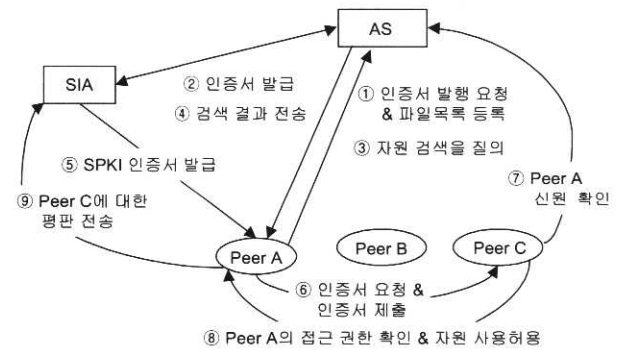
AS

SIA

② 인증서 발급

④ 검색 결과 전송

① 인증서 발행 요청 & 파일목록 등록

③ 자원 검색을 질의

⑤ SPKI 인증서 발급

⑨ Peer C에 대한 평판 전송

⑦ Peer A 신원 확인

Peer A

Peer B

Peer C

⑥ 인증서 요청 & 인증서 제출

⑧ Peer A의 접근 권한 확인 & 자원 사용허용